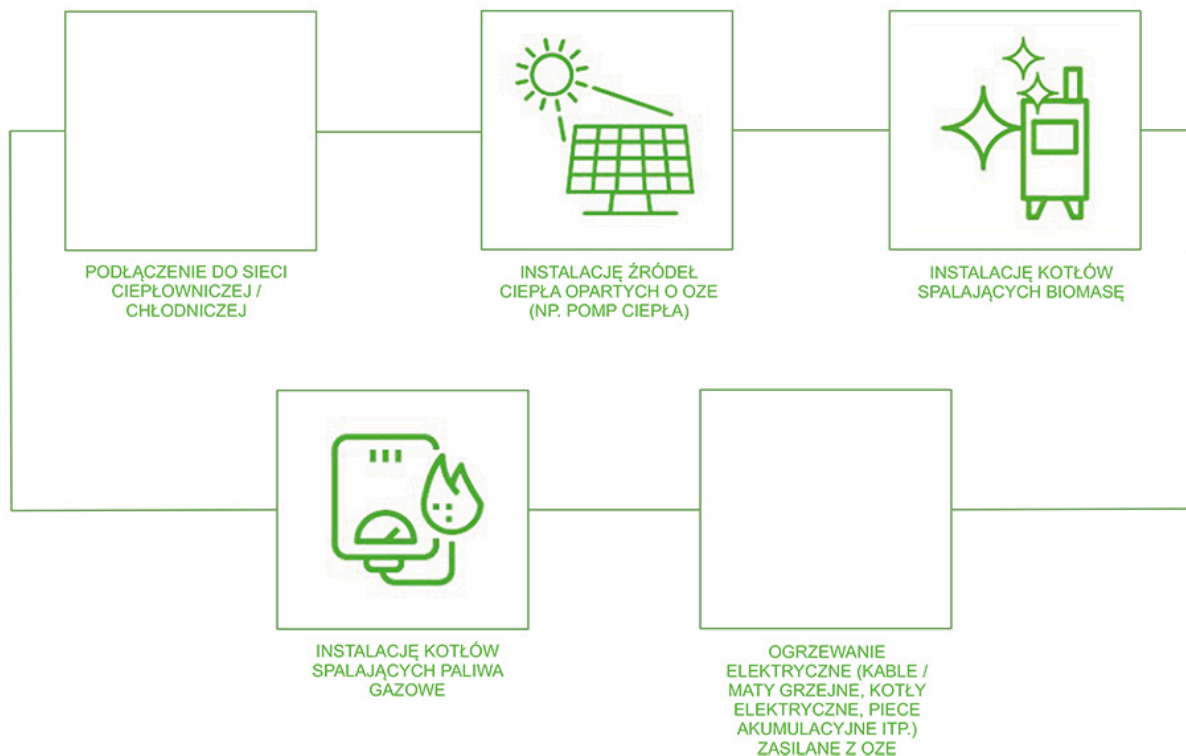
PODŁĄCZENIE DO SIECI CIEPŁOWNICZEJ / CHŁODNICZEJ

INSTALACJĘ ŹRÓDEŁ CIEPŁA OPARTYCH O OZE (NP. POMP CIEPŁA)

INSTALACJĘ KOTŁÓW SPALAJĄCYCH BIOMASĘ

INSTALACJĘ KOTŁÓW SPALAJĄCYCH PALIWA GAZOWE

OGRZEWANIE ELEKTRYCZNE (KABLE / MATY GRZEJNE, KOTŁY ELEKTRYCZNE, PIECE AKUMULACYJNE ITP.) ZASILANE Z OZE